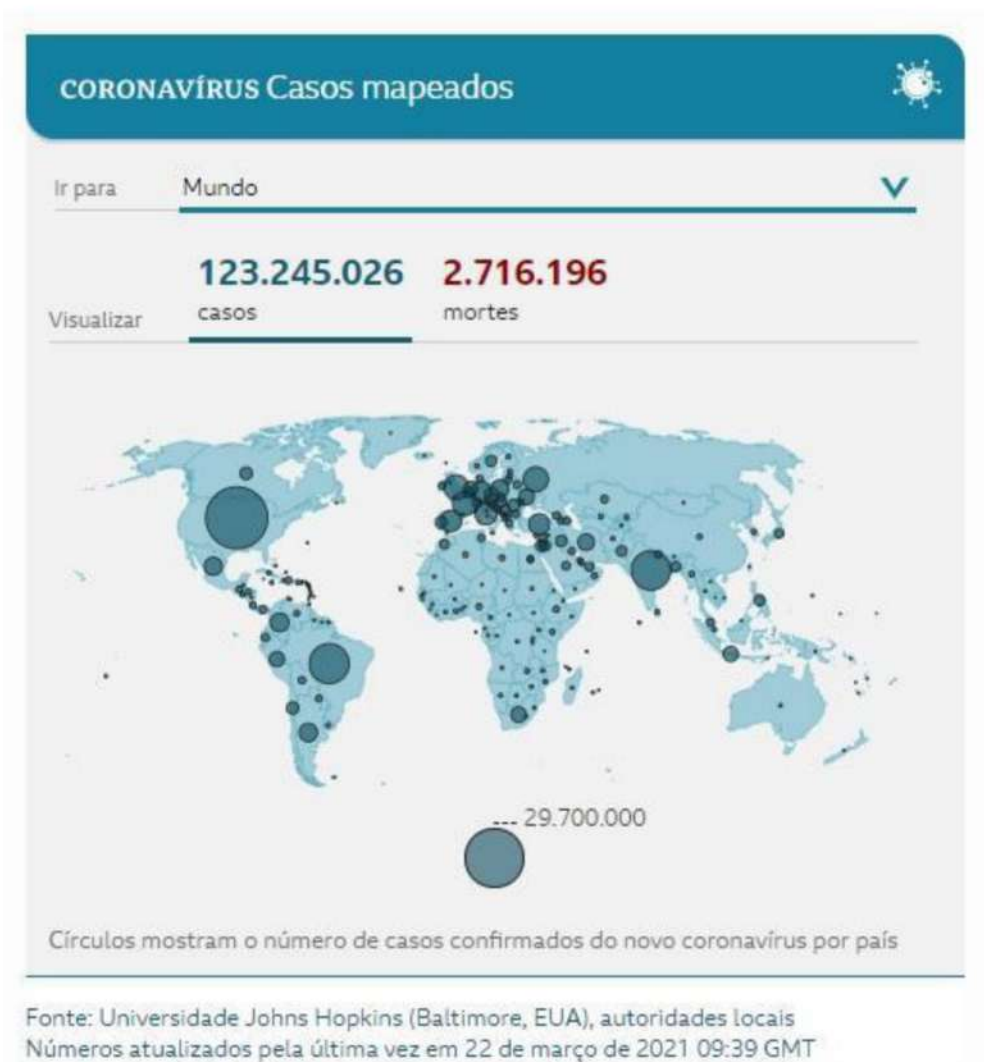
CORONAVÍRUS Casos mapeados

Ir para Mundo

Visualizar
123.245.026
casos
2.716.196
mortes

29.700.000

Círculos mostram o número de casos confirmados do novo coronavírus por país

Fonte: Universidade Johns Hopkins (Baltimore, EUA), autoridades locais
Números atualizados pela última vez em 22 de março de 2021 09:39 GMT